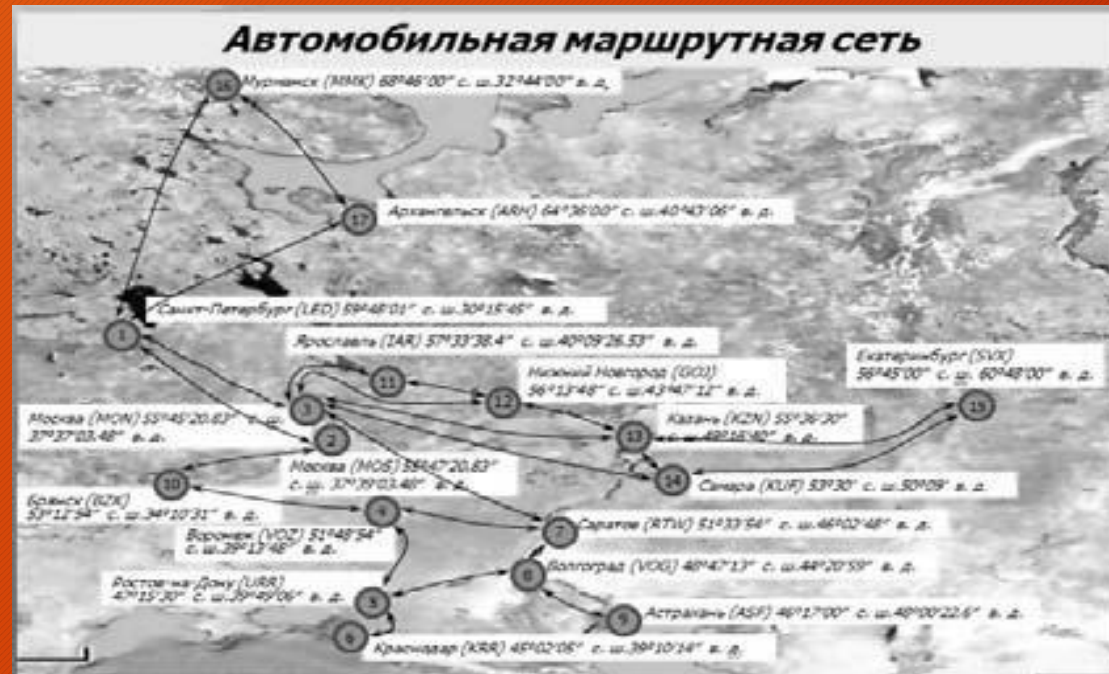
Автомобильная маршрутная сеть

16 Мурманск (MMK) 68°46'00" с. ш.32°44'00" в. д.

17 Архангельск (ARH) 64°36'00" с. ш.40°43'06" в. д.

1 Санкт-Петербург (LED) 59°48'01" с. ш.30°15'45" в. д.

Ярославль (IAR) 57°33'38.4" с. ш.40°09'26.53" в. д.

11

Нижний Новгород (GOJ) 56°13'48" с. ш.43°47'12" в. д.

12

Екатеринбург (SVX) 56°45'00" с. ш. 60°48'00" в. д.

15

3

Москва (MON) 55°45'20.83" с. ш. 37°37'03.48" в. д.

Казань (KZN) 55°36'30" с. ш.49°16'80" в. д.

13

2

Москва (MOS) 55°47'20.83" с. ш. 37°39'03.48" в. д.

10

14 Самара (KUF) 53°30' с. ш.50°09' в. д.

Брянск (BZK) 53°12'54" с. ш.34°10'31" в. д.

4

Воронеж (VOZ) 51°48'54" с. ш.39°13'46" в. д.

7 Саратов (RTW) 51°33'54" с. ш.46°02'48" в. д.

6 Волгоград (VOG) 48°47'13" с. ш.44°20'59" в. д.

Ростов-на-Дону (URR) 47°15'30" с. ш.39°49'06" в. д.

5

9 Астрахань (ASF) 46°17'00" с. ш.48°00'22.6" в. д.

8 Краснодар (KRR) 45°02'05" с. ш.39°10'14" в. д.